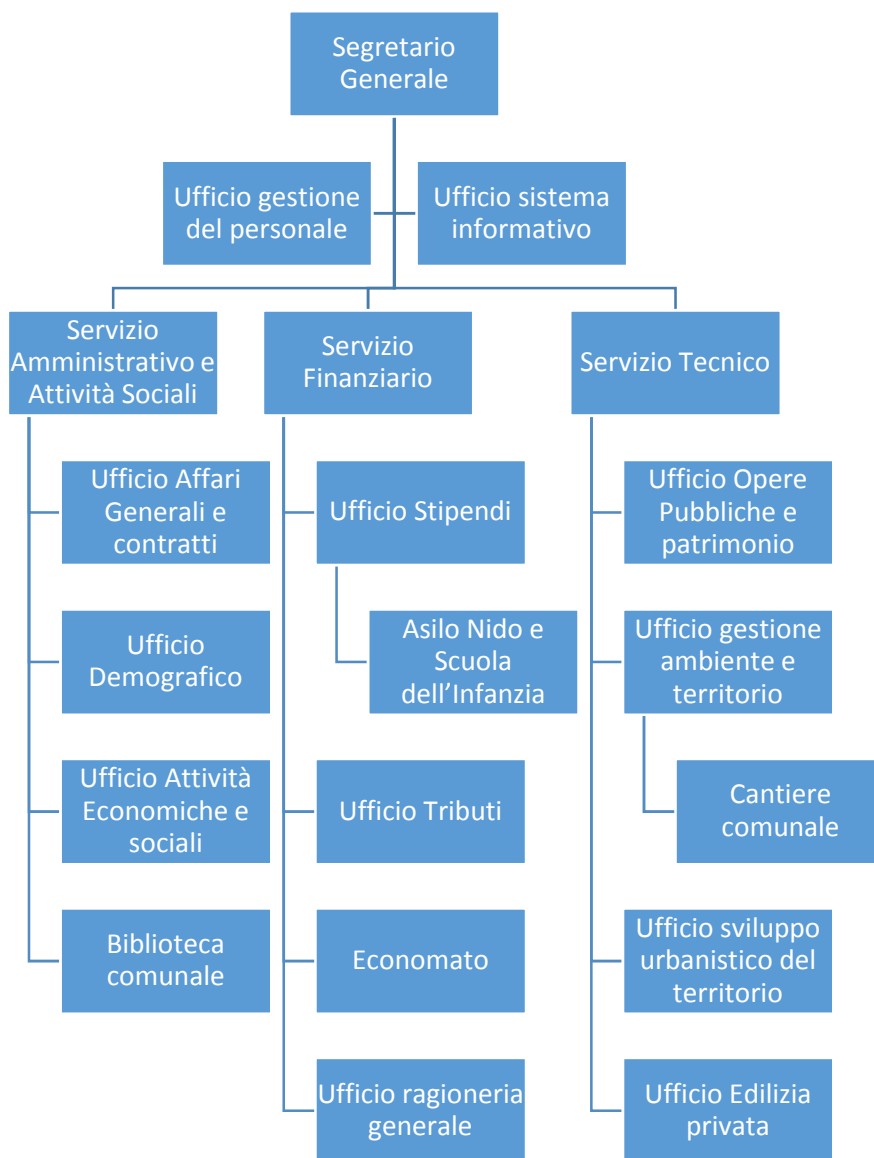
Segretario Generale

Ufficio gestione del personale

Ufficio sistema informativo

Servizio Amministrativo e Attività Sociali

Servizio Finanziario

Servizio Tecnico

Ufficio Affari Generali e contratti

Ufficio Demografico

Ufficio Attività Economiche e sociali

Biblioteca comunale

Ufficio Stipendi

Asilo Nido e Scuola dell'Infanzia

Ufficio Tributi

Economato

Ufficio ragioneria generale

Ufficio Opere Pubbliche e patrimonio

Ufficio gestione ambiente e territorio

Cantiere comunale

Ufficio sviluppo urbanistico del territorio

Ufficio Edilizia privata